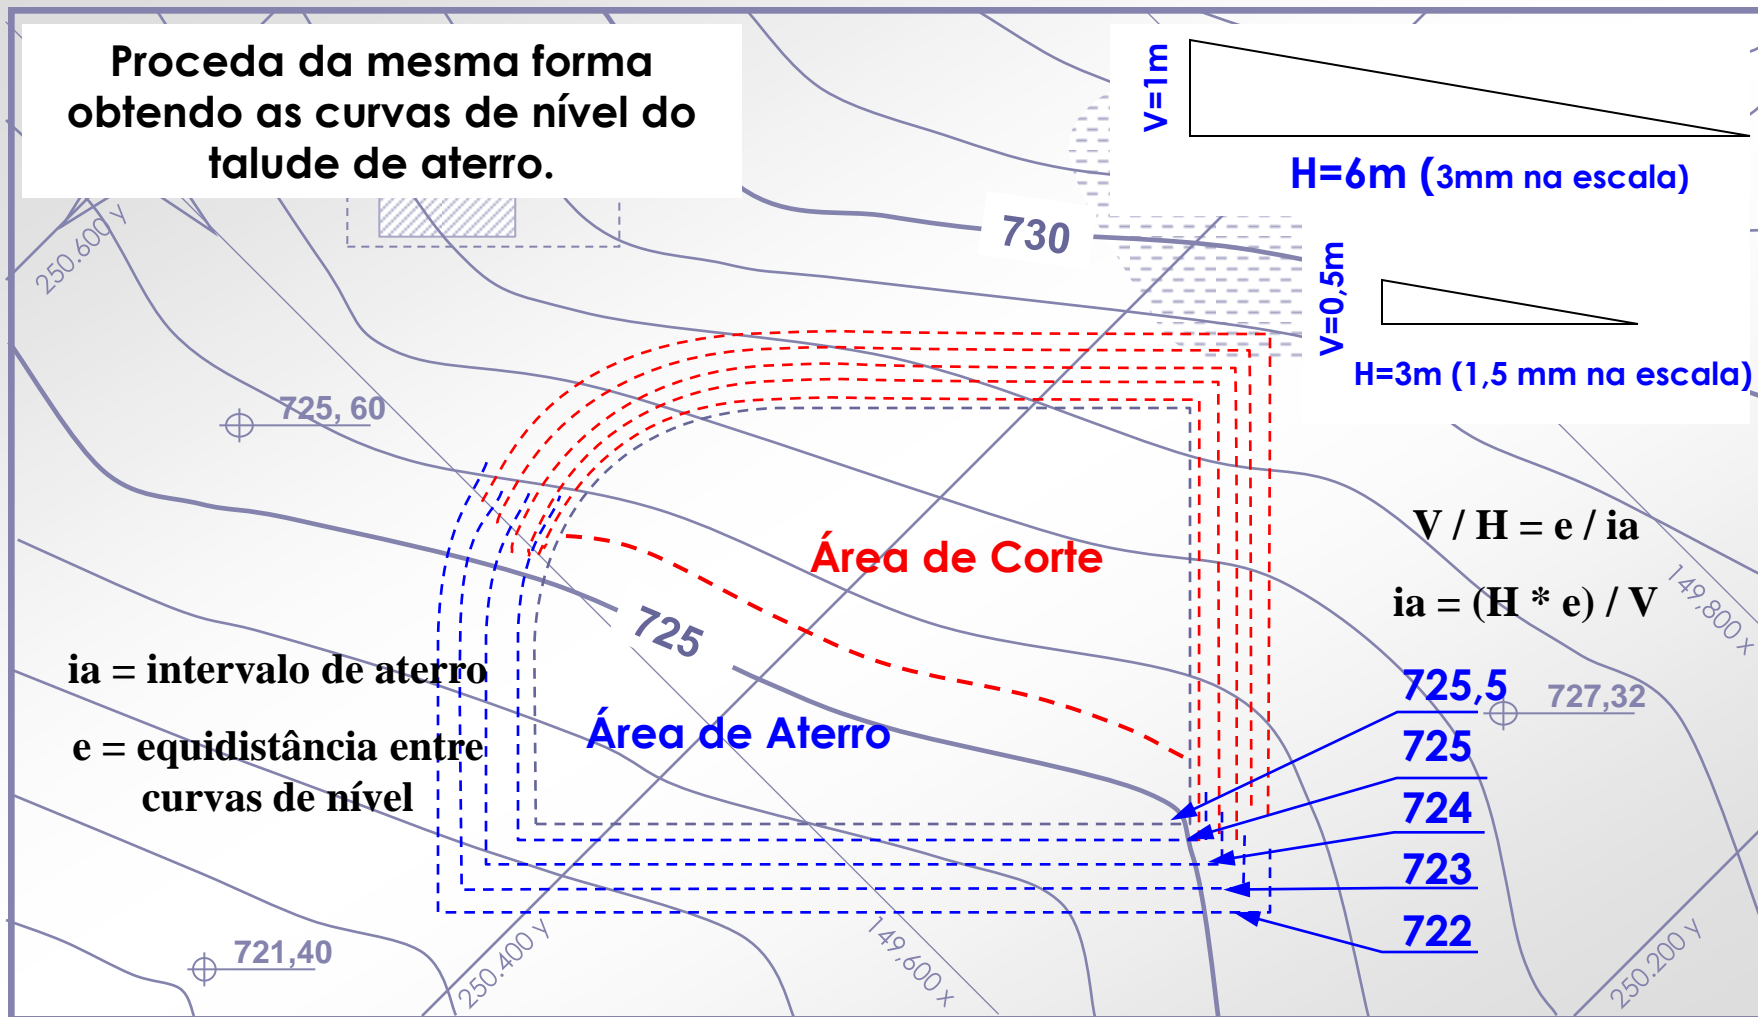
Proceda da mesma forma obtendo as curvas de nível do talude de aterro.

V=1m

H=6m (3mm na escala)

V=0,5m

H=3m (1,5 mm na escala)

250.600 y

730

725, 60

Área de Corte

V / H = e / ia

ia = (H * e) / V

149.800 x

725

ia = intervalo de aterro

e = equidistância entre curvas de nível

Área de Aterro

725,5

727,32

725

724

723

722

721,40

250.400 y

149.600 x

250.200 y